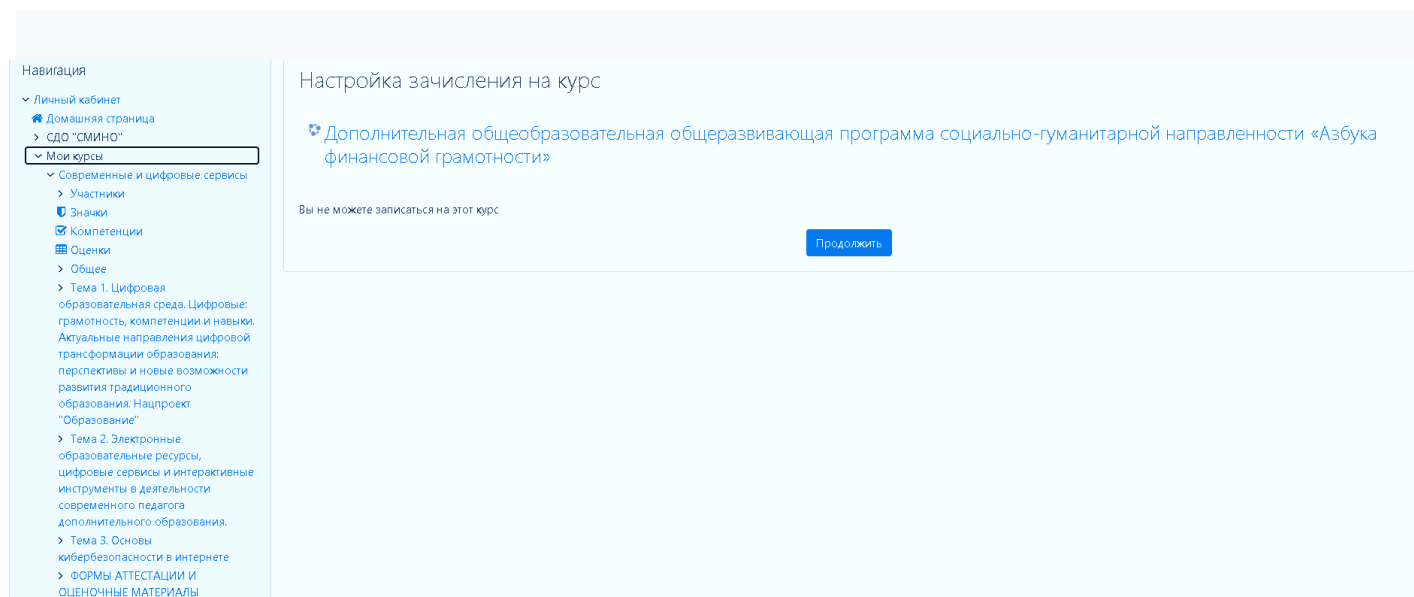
Навигация

Личный кабинет
Домашняя страница
СДО "СМИНО"
Мои курсы
Современные и цифровые сервисы
Участники
Значки
Компетенции
Оценки
Общее
Тема 1. Цифровая образовательная среда. Цифровые: грамотность, компетенции и навыки. Актуальные направления цифровой трансформации образования: перспективы и новые возможности развития традиционного образования. Нацпроект "Образование"
Тема 2. Электронные образовательные ресурсы, цифровые сервисы и интерактивные инструменты в деятельности современного педагога дополнительного образования.
Тема 3. Основы кибербезопасности в интернете
ФОРМЫ АТТЕСТАЦИИ И ОЦЕНОЧНЫЕ МАТЕРИАЛЫ

Настройка зачисления на курс

Дополнительная общеобразовательная общеразвивающая программа социально-гуманитарной направленности «Азбука финансовой грамотности»

Вы не можете записаться на этот курс

Продолжить